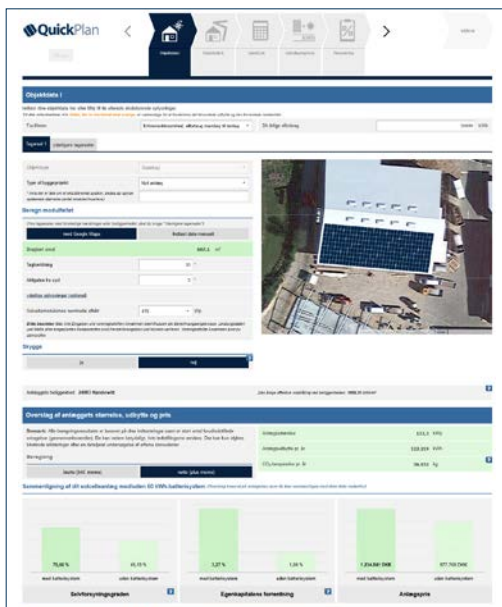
QuickPlan

Objektdata I

Tagflade 1

Beregn modulfeltet

Skygge

Overslag af anlæggets størrelse, udbytte og pris

Beregning

Sammenligning af dit solcelleanlæg med/uden 50 kWh batterisystem

75,66 %

45,15 %

med batterisystem

uden batterisystem

Selvforsyningsgraden

1,37 %

1,08 %

med batterisystem

uden batterisystem

Egenkapitalens forrentning

1.254.881 DKK

977.765 DKK

med batterisystem

uden batterisystem

Anlægspris